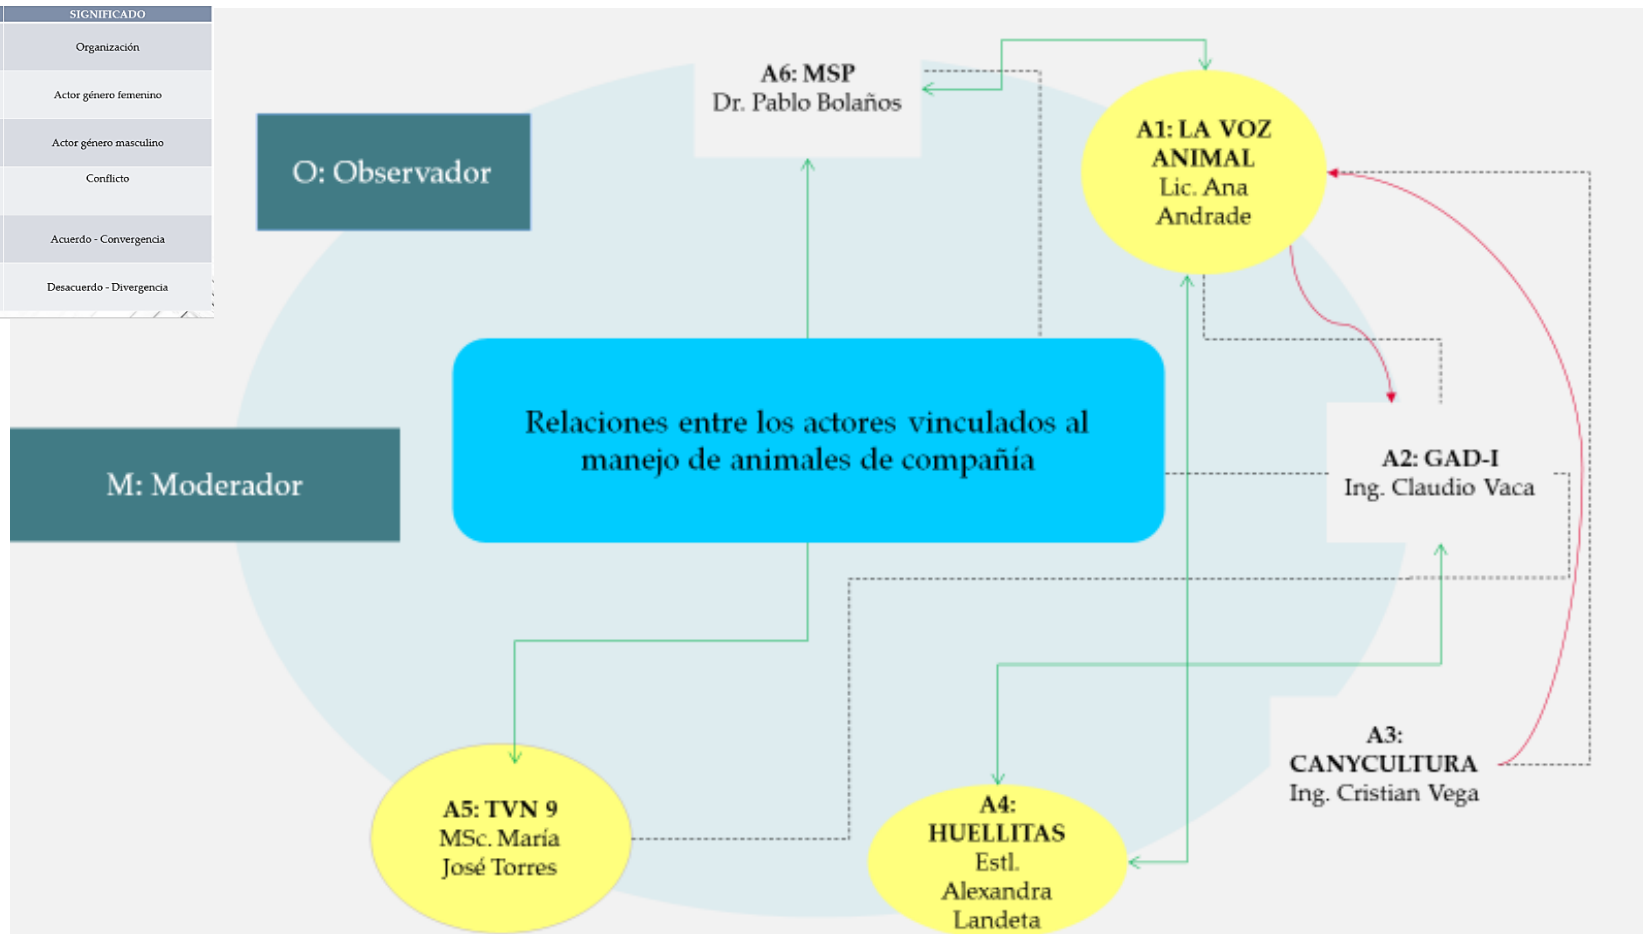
SIGNIFICADO

Organización

Actor género femenino

Actor género masculino

Conflicto

Acuerdo - Convergencia

Desacuerdo - Divergencia

O: Observador

A6: MSP
Dr. Pablo Bolaños

A1: LA VOZ ANIMAL
Lic. Ana Andrade

M: Moderador

Relaciones entre los actores vinculados al manejo de animales de compañía

A2: GAD-I
Ing. Claudio Vaca

A3: CANYCULTURA
Ing. Cristian Vega

A5: TVN 9
MSc. María José Torres

A4: HUELLITAS
Estl. Alexandra Landeta